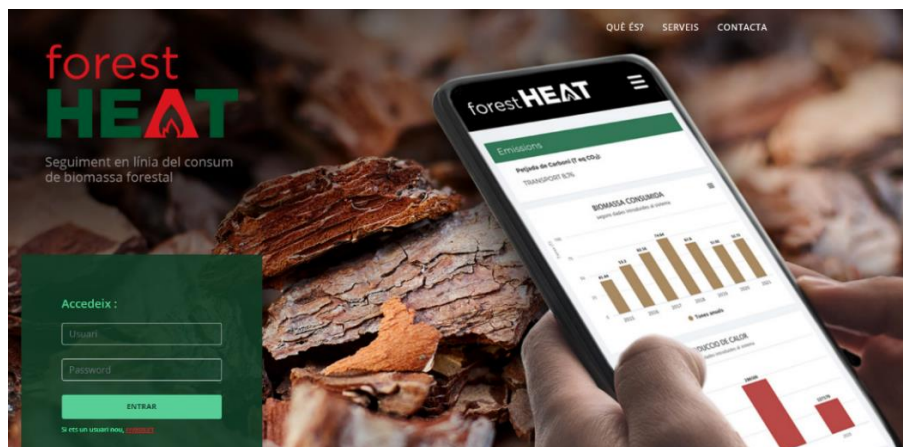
QUÈ ÉS? SERVEIS CONTACTA

forest HEAT

Seguiment en línia del consum de biomassa forestal

Accedeix :

Usuari

Password

ENTRAR

Si ets un usuari nou, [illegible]

forest HEAT

Emissions

Petjada de Carboni (t eq CO₂)

TRANSPORT 8,1%

BIOMASSA CONSUMIDA

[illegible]

Tones anuals

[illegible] DE CALOR